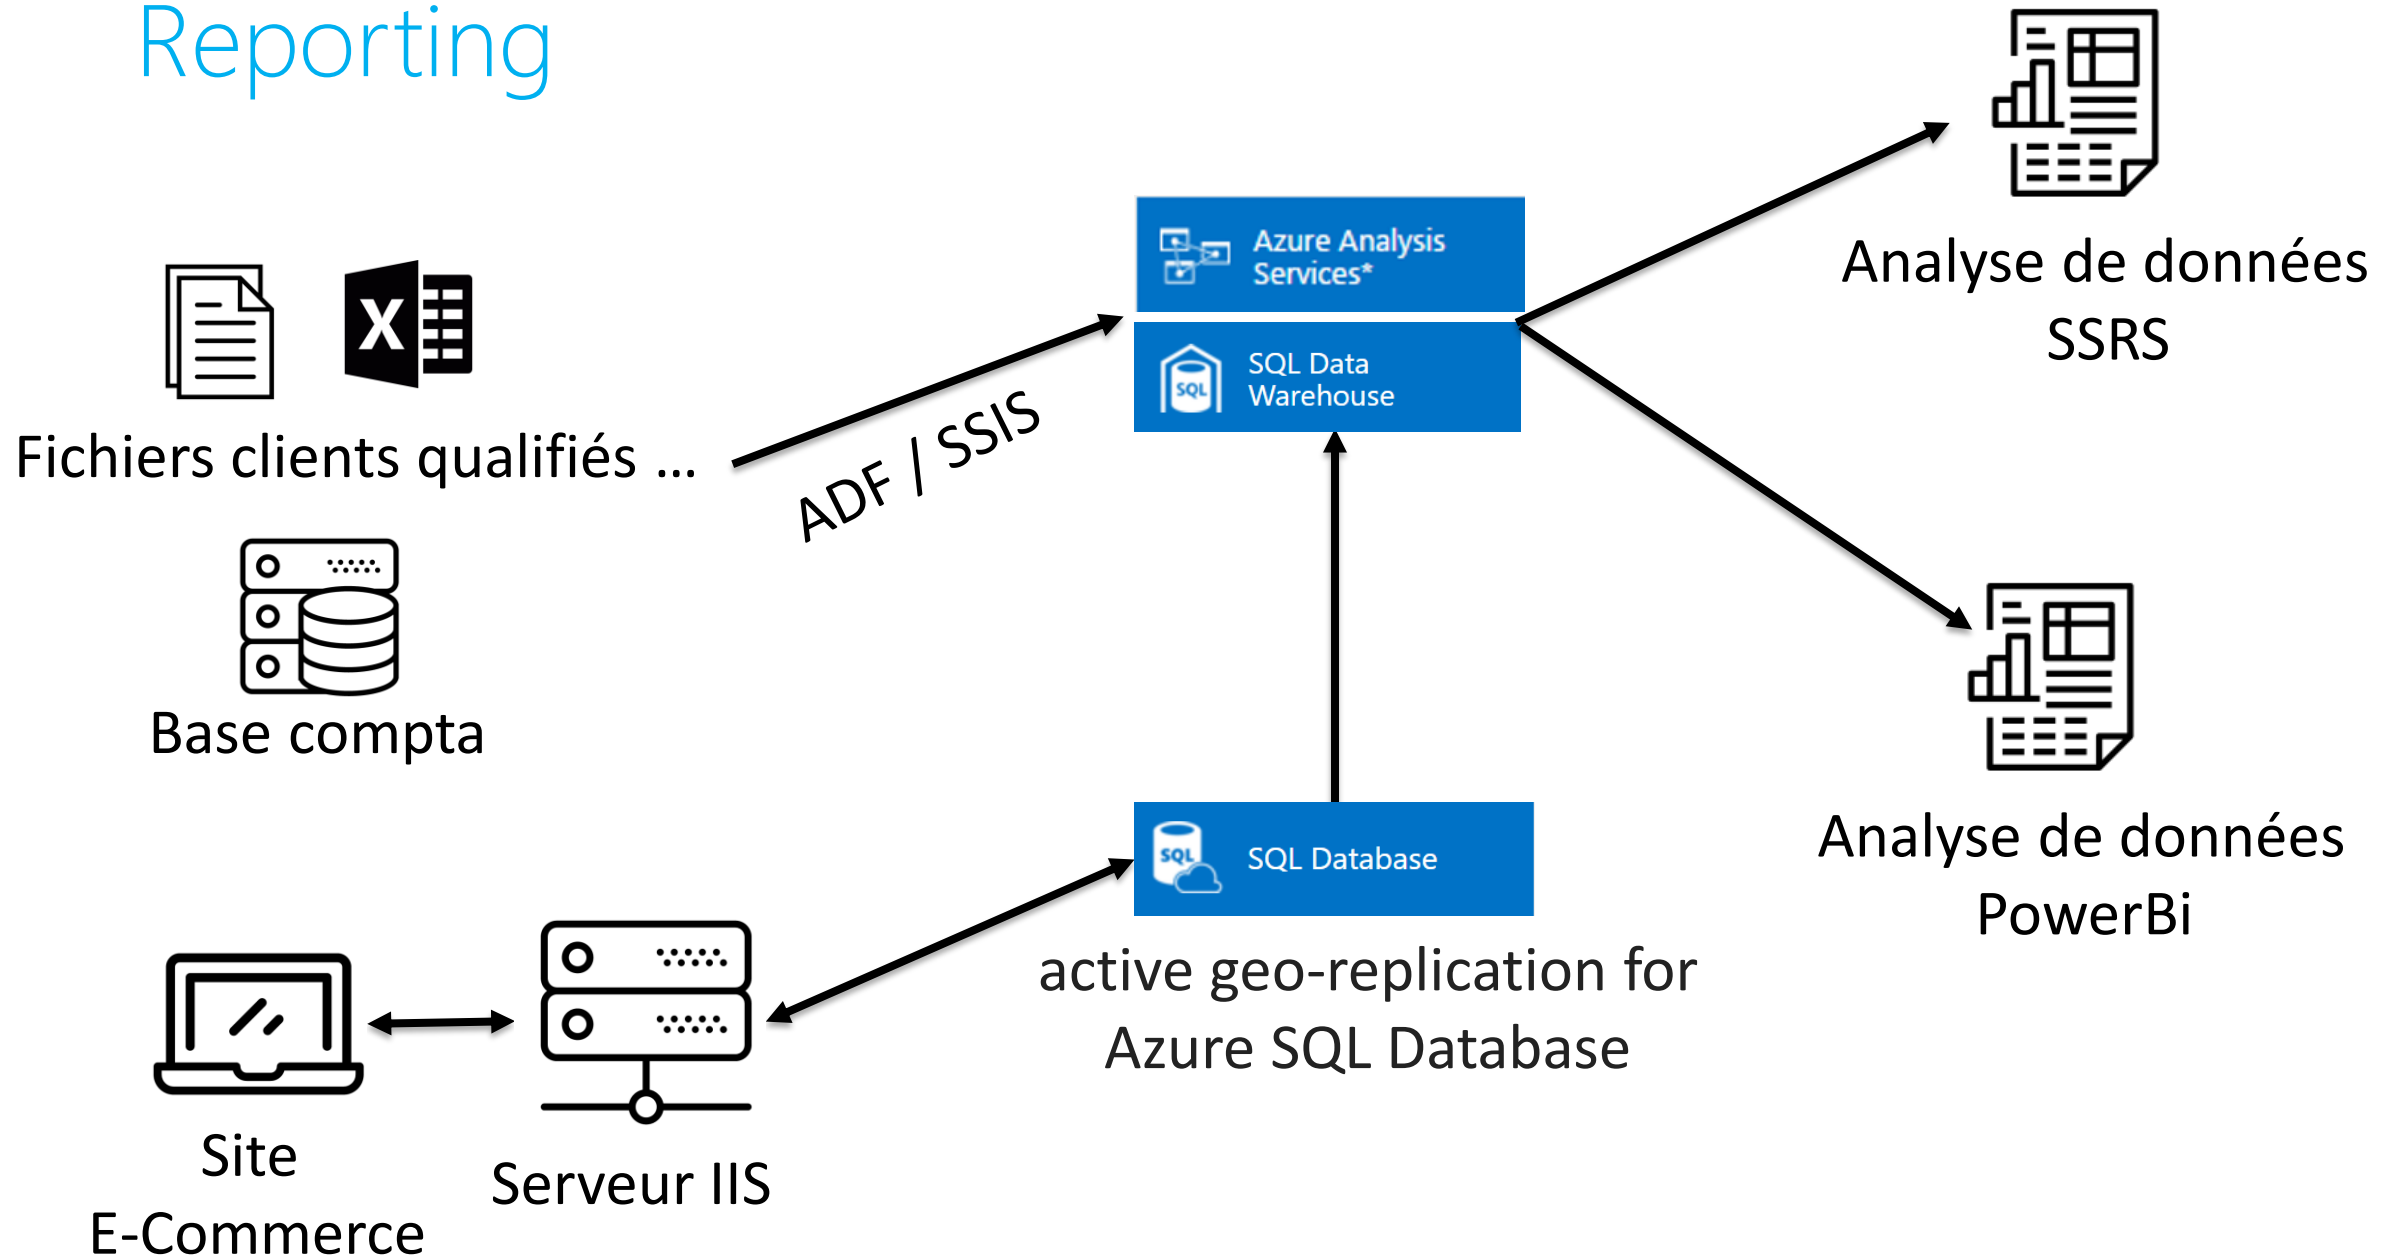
Reporting

Azure Analysis Services*

SQL Data Warehouse

Analyse de données SSRS

Fichiers clients qualifiés ...

ADF / SSIS

Base compta

Analyse de données PowerBi

SQL Database

active geo-replication for Azure SQL Database

Site E-Commerce

Serveur IIS